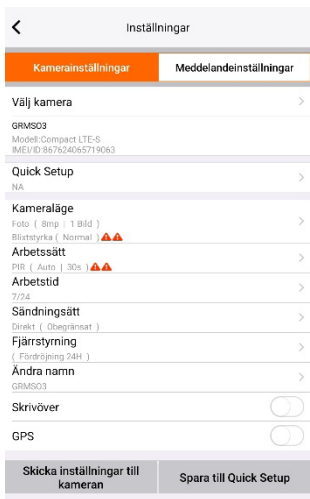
<

Inställningar

Kamerainställningar

Meddelandeinställningar

Välj kamera
>

GRMSO3
Modell:Compact LTE-S
IMEI/ID:867624065719063

Quick Setup
NA
>

Kameraläge
Foto ( 8mp | 1 Bild )
Blixtstyrka ( Normal )
>

Arbetssätt
PIR ( Auto | 30s )
>

Arbetstid
7/24
>

Sändningsätt
Direkt ( Obegränsat )
>

Fjärrstyrning
( Fördröjning 24H )
>

Ändra namn
GRMSO3
>

Skrivöver

GPS

Skicka inställningar till kameran

Spara till Quick Setup